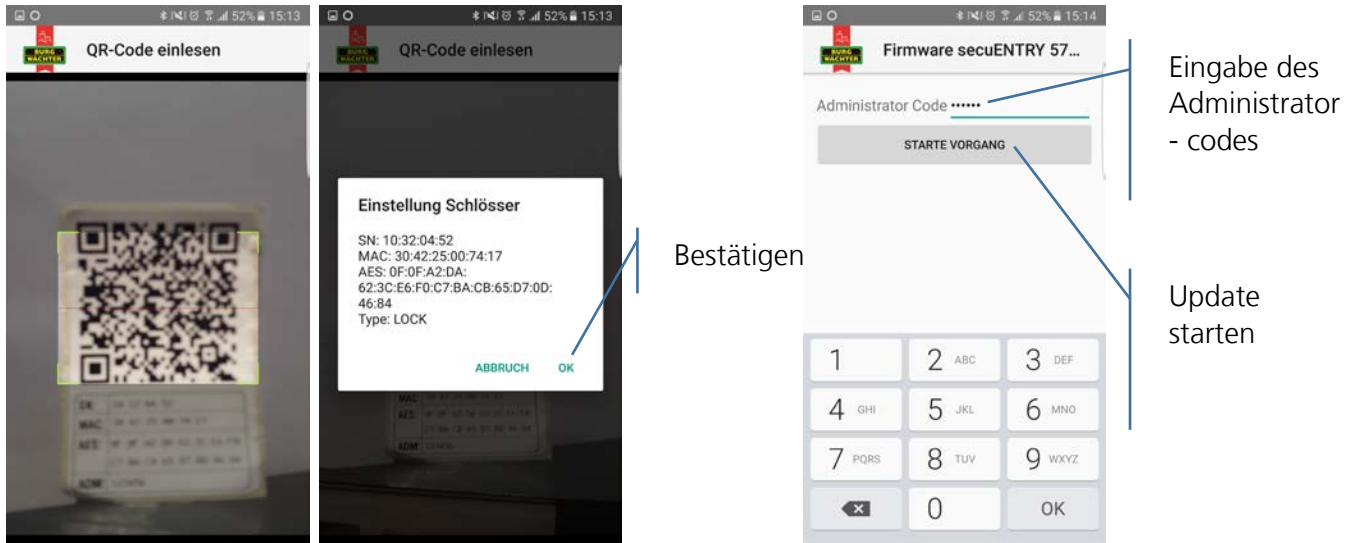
52% 15:13

BURG WÄCHTER

QR-Code einlesen

SN
MAC
AES
ADM

52% 15:13

BURG WÄCHTER

QR-Code einlesen

Einstellung Schlösser

SN: 10:32:04:52
MAC: 30:42:25:00:74:17
AES: 0F:0F:A2:DA:62:3C:E6:F0:C7:BA:CB:65:D7:0D:46:84
Type: LOCK

ABBRUCH OK

MAC
AES
ADM

Bestätigen

52% 15:14

BURG WÄCHTER

Firmware secuENTRY 57...

Administrator Code ••••••

STARTE VORGANG

| 1 | 2 ABC | 3 DEF |
|---|---|---|
| 4 GHI | 5 JKL | 6 MNO |
| 7 PQRS | 8 TUV | 9 WXYZ |
| ⌫ | 0 | OK |

Eingabe des Administrator - codes

Update starten